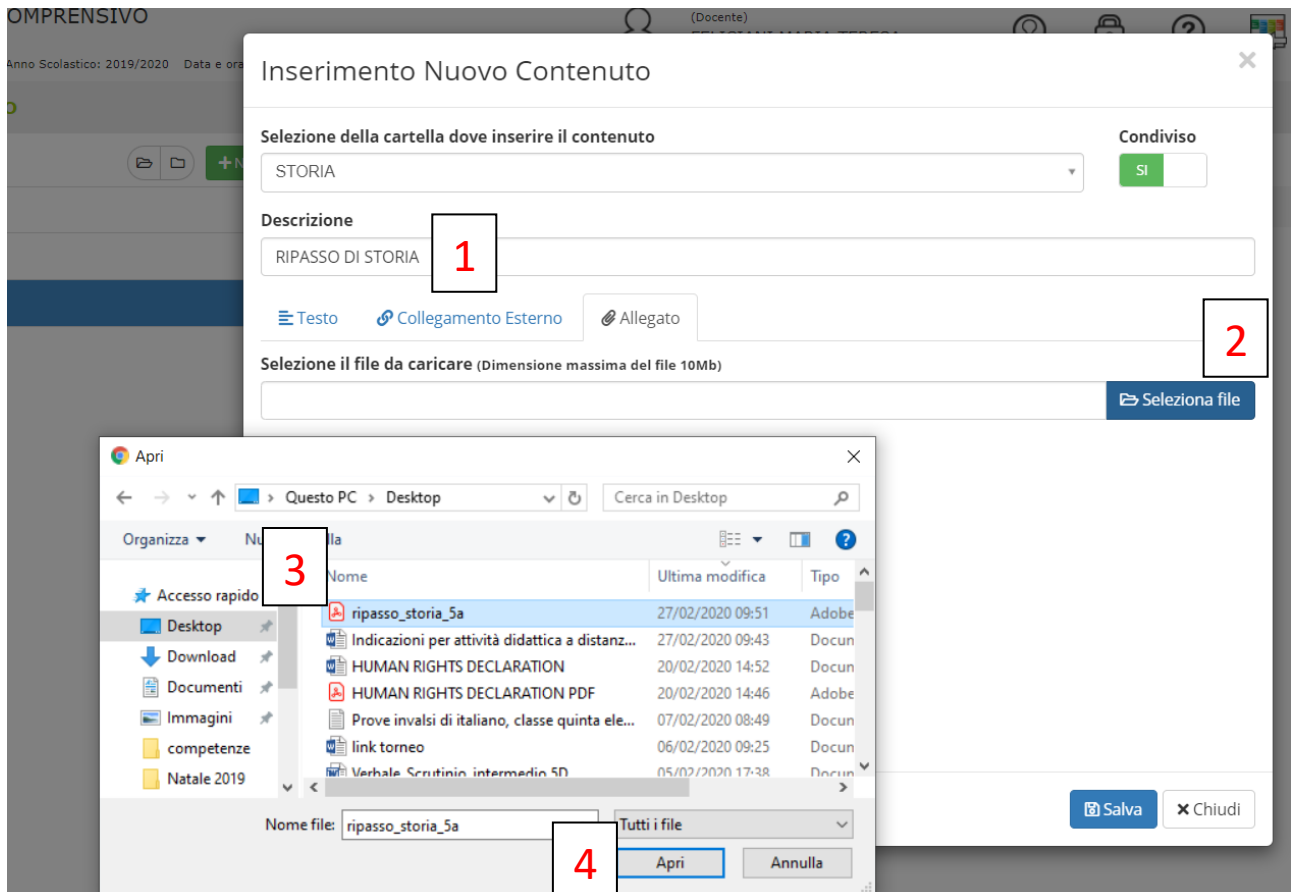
OMPRENSIVO
(Docente)
Anno Scolastico: 2019/2020 Data e ora

Inserimento Nuovo Contenuto
×

Selezione della cartella dove inserire il contenuto
STORIA

Condiviso
SI

Descrizione
RIPASSO DI STORIA
1

Testo
Collegamento Esterno
Allegato

2

Selezione il file da caricare (Dimensione massima del file 10Mb)
Seleziona file

Apri
×
Questo PC > Desktop
Cerca in Desktop
Organizza ▾
Nu
lla
3
Accesso rapido
Desktop
Download
Documenti
Immagini
competenze
Natale 2019

| Nome | Ultima modifica | Tipo |
|---|---|---|
| ripasso_storia_5a | 27/02/2020 09:51 | Adobe |
| Indicazioni per attività didattica a distanz... | 27/02/2020 09:43 | Docun |
| HUMAN RIGHTS DECLARATION | 20/02/2020 14:52 | Docun |
| HUMAN RIGHTS DECLARATION PDF | 20/02/2020 14:46 | Adobe |
| Prove invalsi di italiano, classe quinta ele... | 07/02/2020 08:49 | Docun |
| link torneo | 06/02/2020 09:25 | Docun |
| Verbale_Scrutinio_intermedio 5D | 05/02/2020 17:38 | Docun |

Nome file: ripasso_storia_5a
Tutti i file
4
Apri
Annulla

Salva
Chiudi